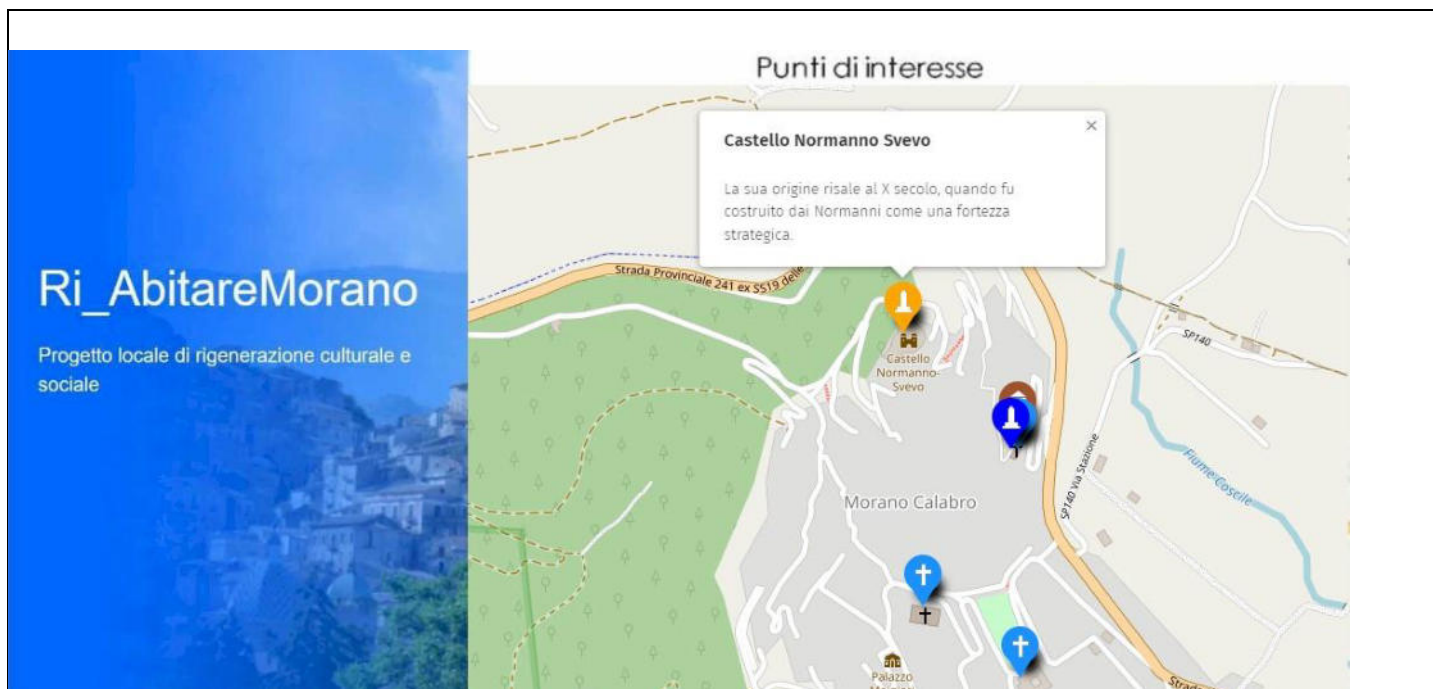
Ri_AbitareMorano

Progetto locale di rigenerazione culturale e sociale

Punti di interesse

Castello Normanno Svevo

×

La sua origine risale al X secolo, quando fu costruito dai Normanni come una fortezza strategica.

Strada Provinciale 241 ex SS19 delle

Castello Normanno-Svevo

SP140

SP140 Via Stazione

Fiume Coscile

Morano Calabro

Palazzo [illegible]

Strada